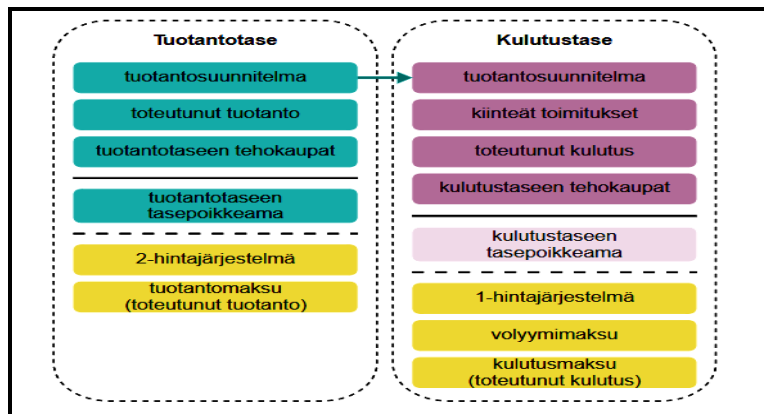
Tuotantotase

tuotantosuunnitelma

toteutunut tuotanto

tuotantotaseen tehokaupat

tuotantotaseen tasepoikkeama

2-hintajärjestelmä

tuotantomaksu (toteutunut tuotanto)

Kulutustase

tuotantosuunnitelma

kiinteät toimitukset

toteutunut kulutus

kulutustaseen tehokaupat

kulutustaseen tasepoikkeama

1-hintajärjestelmä

volyymimaksu

kulutusmaksu (toteutunut kulutus)